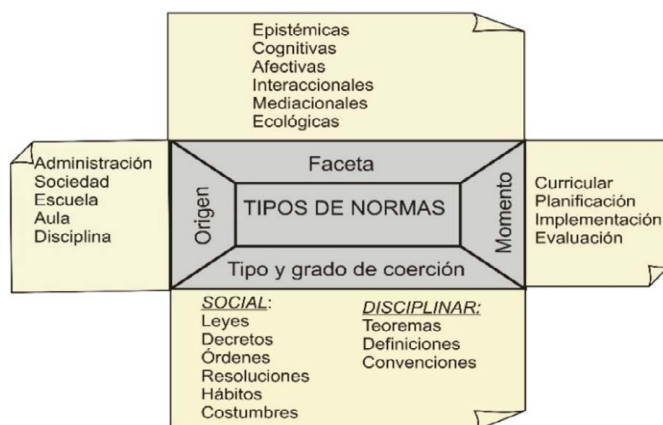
Epistémicas
Cognitivas
Afectivas
Interaccionales
Mediacionales
Ecológicas

Administración
Sociedad
Escuela
Aula
Disciplina

Faceta

Origen

TIPOS DE NORMAS

Momento

Tipo y grado de coerción

Curricular
Planificación
Implementación
Evaluación

SOCIAL:
Leyes
Decretos
Órdenes
Resoluciones
Hábitos
Costumbres

DISCIPLINAR:
Teoremas
Definiciones
Convenciones